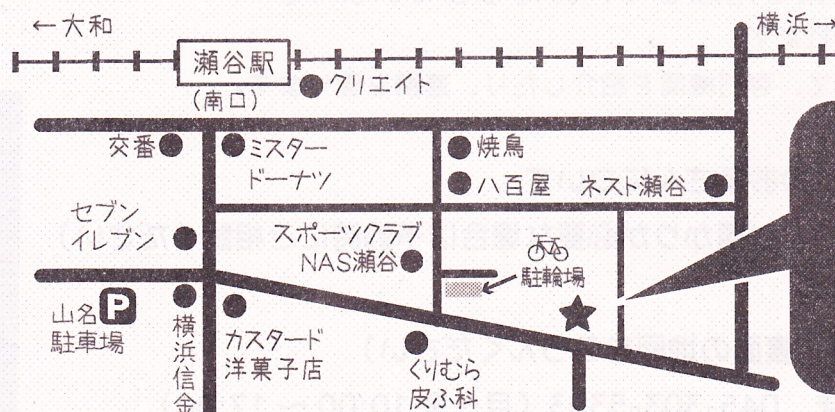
←大和

横浜→

瀬谷駅

(南口)

クリエイト

交番

ミスター
ドーナツ

焼鳥

八百屋

ネスト瀬谷

セブン
イレブン

スポーツクラブ
NAS瀬谷

駐輪場

山名
駐車場

P

横浜信金

カスタード
洋菓子店

くりむら
皮ふ科